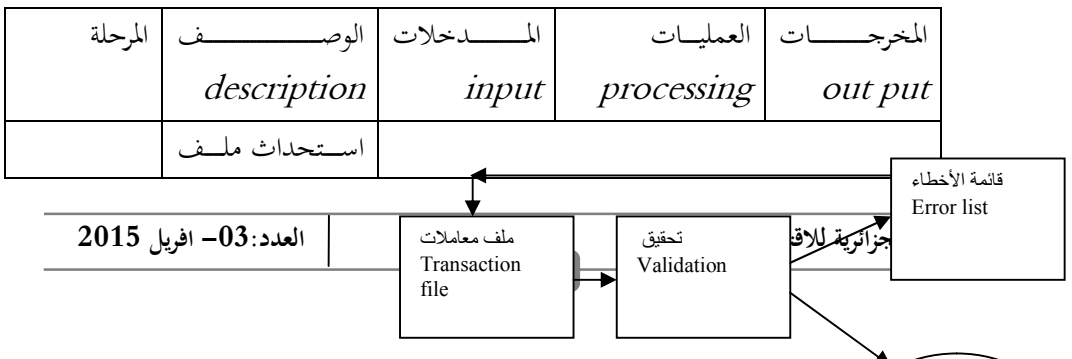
| المرحلة | الوصـــــــف description | المـــــدخلات input | العمليـات processing | المخرجـــــات out put |
|---|---|---|---|---|
| | اســتحداث ملـــف | | | |

قائمة الأخطاء
Error list

العدد:03– افريل 2015

ملف معاملات
Transaction file

تحقيق
Validation

جزائرية للاق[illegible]